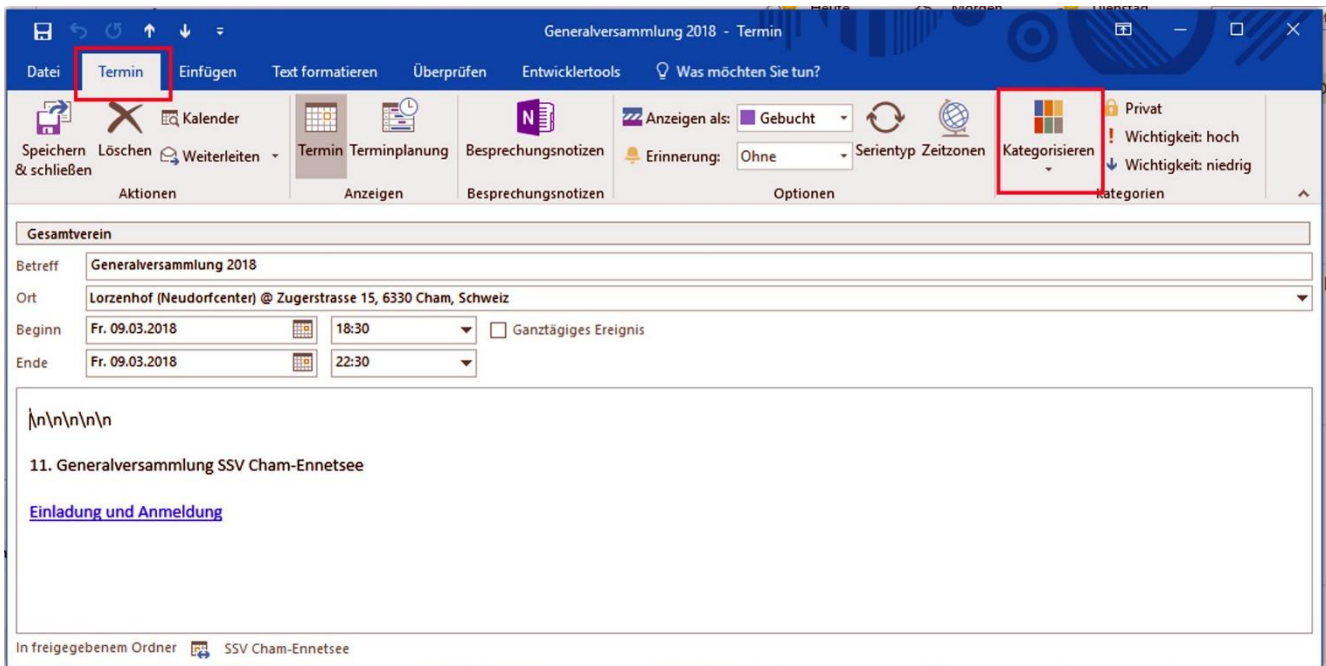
Generalversammlung 2018 - Termin

Datei | Termin | Einfügen | Text formatieren | Überprüfen | Entwicklertools | Was möchten Sie tun?

Speichern & schließen | Löschen | Kalender | Weiterleiten
Aktionen

Termin | Terminplanung
Anzeigen

Besprechungsnotizen
Besprechungsnotizen

Anzeigen als: Gebucht
Erinnerung: Ohne
Serientyp | Zeitzonen
Optionen

Kategorisieren
Privat
Wichtigkeit: hoch
Wichtigkeit: niedrig
Kategorien

Gesamtverein

Betreff: Generalversammlung 2018
Ort: Lorzenhof (Neudorfcenter) @ Zugerstrasse 15, 6330 Cham, Schweiz
Beginn: Fr. 09.03.2018 | 18:30 | Ganztägiges Ereignis
Ende: Fr. 09.03.2018 | 22:30

\n\n\n\n\n

11. Generalversammlung SSV Cham-Ennetsee

Einladung und Anmeldung

In freigegebenem Ordner SSV Cham-Ennetsee